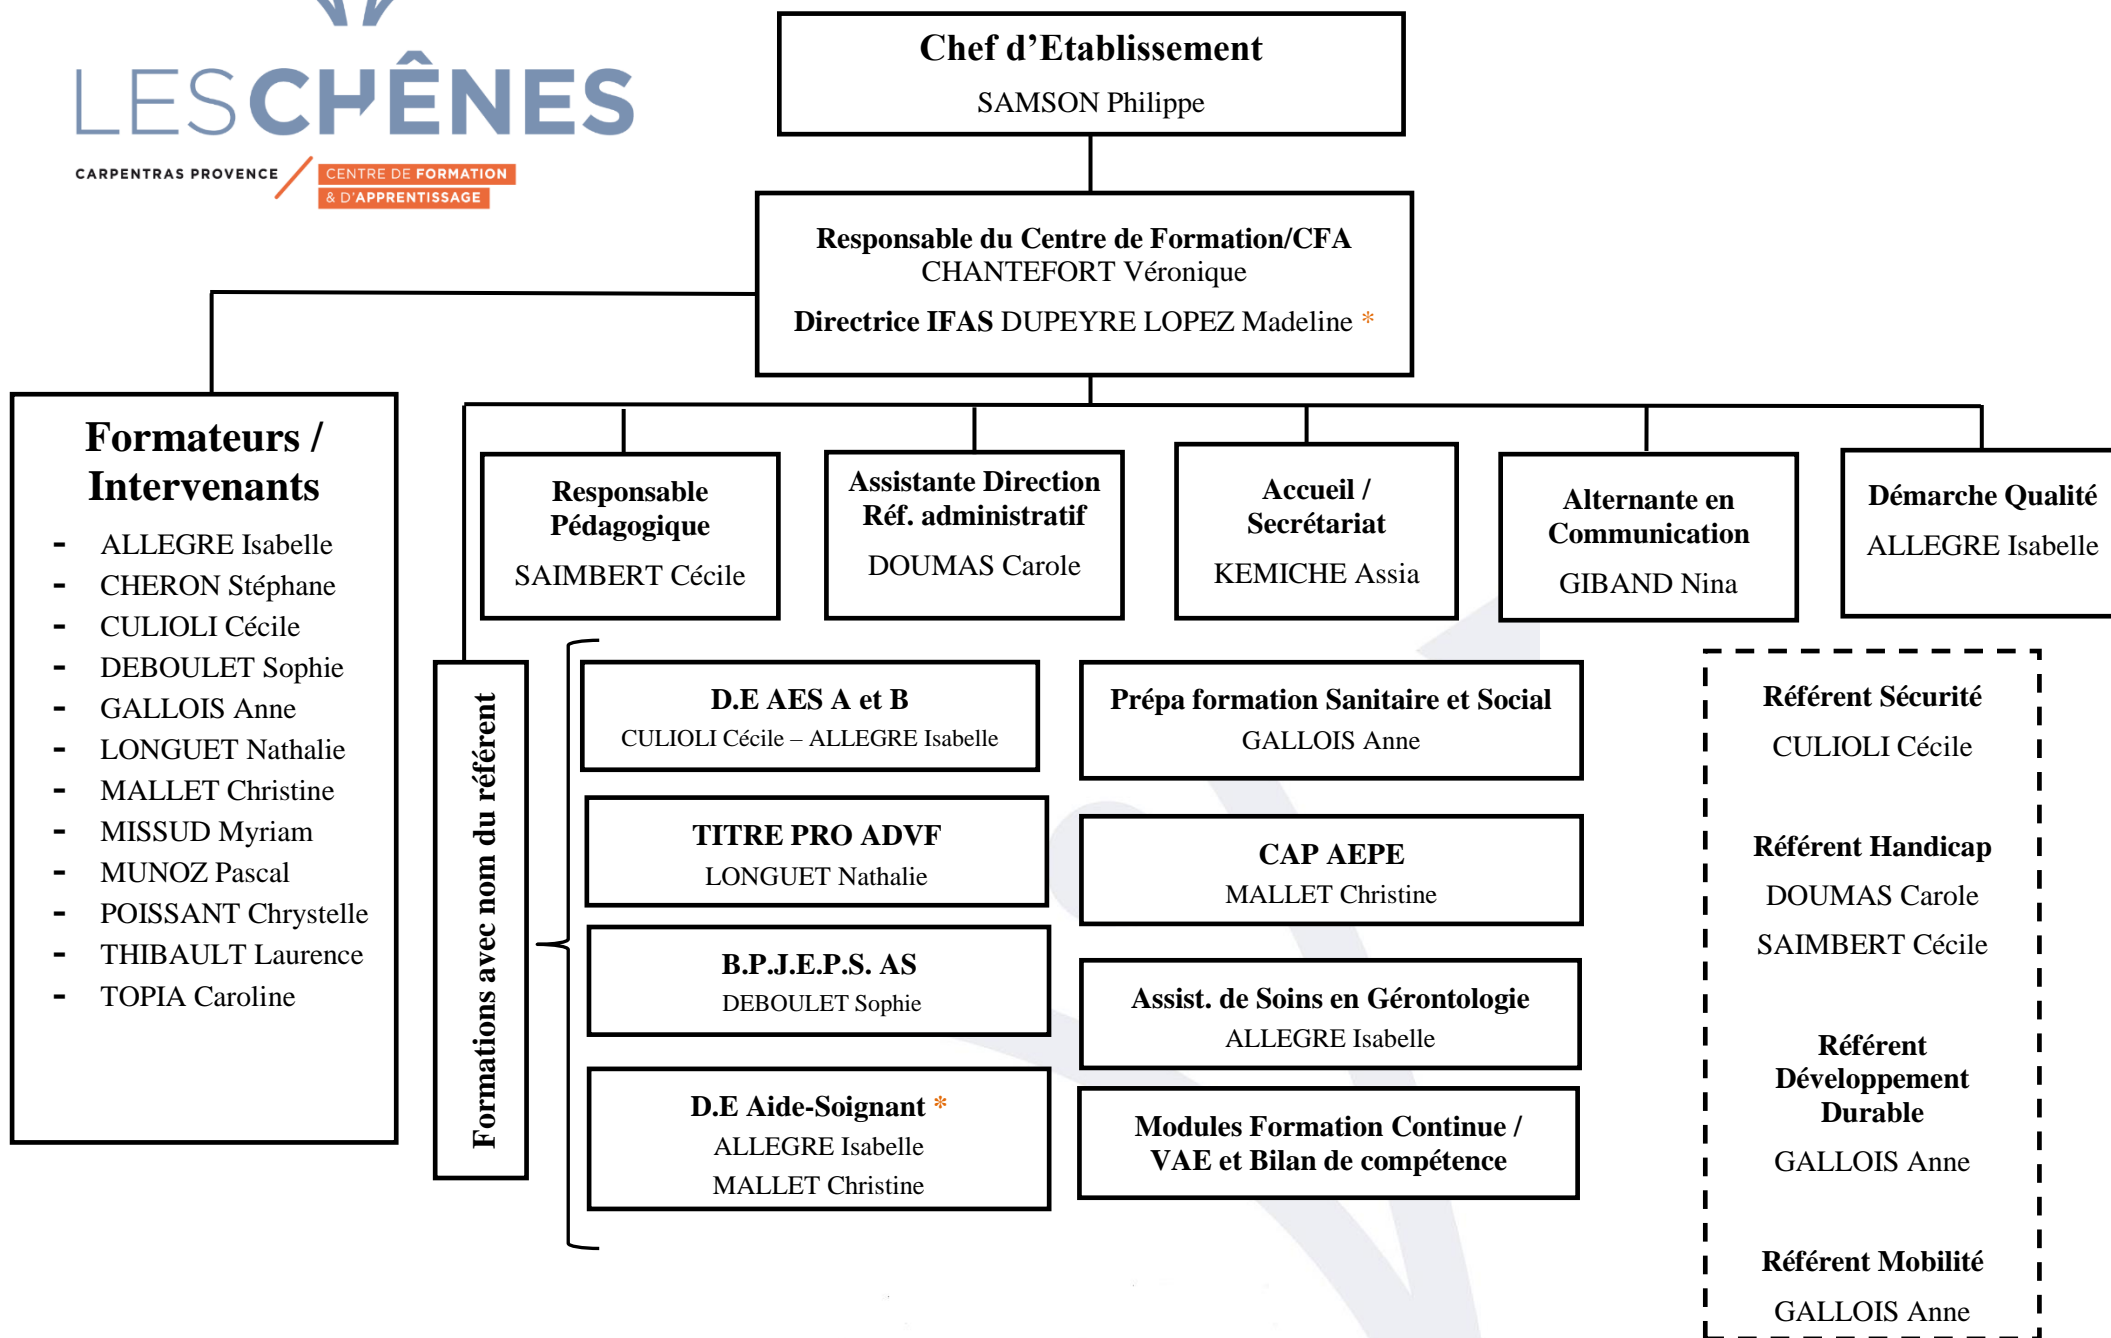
LESCHÊNES
CARPENTRAS PROVENCE
CENTRE DE FORMATION & D'APPRENTISSAGE

Chef d'Etablissement
SAMSON Philippe

Responsable du Centre de Formation/CFA
CHANTEFORT Véronique
Directrice IFAS DUPEYRE LOPEZ Madeline *

Formateurs / Intervenants
- ALLEGRE Isabelle
- CHERON Stéphane
- CULIOLI Cécile
- DEBOULET Sophie
- GALLOIS Anne
- LONGUET Nathalie
- MALLET Christine
- MISSUD Myriam
- MUNOZ Pascal
- POISSANT Chrystelle
- THIBAULT Laurence
- TOPIA Caroline

Responsable Pédagogique
SAIMBERT Cécile

Assistante Direction
Réf. administratif
DOUMAS Carole

Accueil / Secrétariat
KEMICHE Assia

Alternante en Communication
GIBAND Nina

Démarche Qualité
ALLEGRE Isabelle

Formations avec nom du référent

D.E AES A et B
CULIOLI Cécile – ALLEGRE Isabelle

TITRE PRO ADVF
LONGUET Nathalie

B.P.J.E.P.S. AS
DEBOULET Sophie

D.E Aide-Soignant *
ALLEGRE Isabelle
MALLET Christine

Prépa formation Sanitaire et Social
GALLOIS Anne

CAP AEPE
MALLET Christine

Assist. de Soins en Gérontologie
ALLEGRE Isabelle

Modules Formation Continue / VAE et Bilan de compétence

Référent Sécurité
CULIOLI Cécile

Référent Handicap
DOUMAS Carole
SAIMBERT Cécile

Référent Développement Durable
GALLOIS Anne

Référent Mobilité
GALLOIS Anne